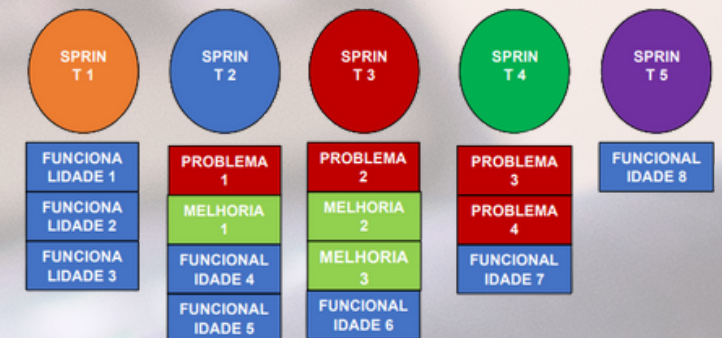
SPRIN T 1

FUNCIONA LIDADE 1

FUNCIONA LIDADE 2

FUNCIONA LIDADE 3

SPRIN T 2

PROBLEMA 1

MELHORIA 1

FUNCIONAL IDADE 4

FUNCIONAL IDADE 5

SPRIN T 3

PROBLEMA 2

MELHORIA 2

MELHORIA 3

FUNCIONAL IDADE 6

SPRIN T 4

PROBLEMA 3

PROBLEMA 4

FUNCIONAL IDADE 7

SPRIN T 5

FUNCIONAL IDADE 8